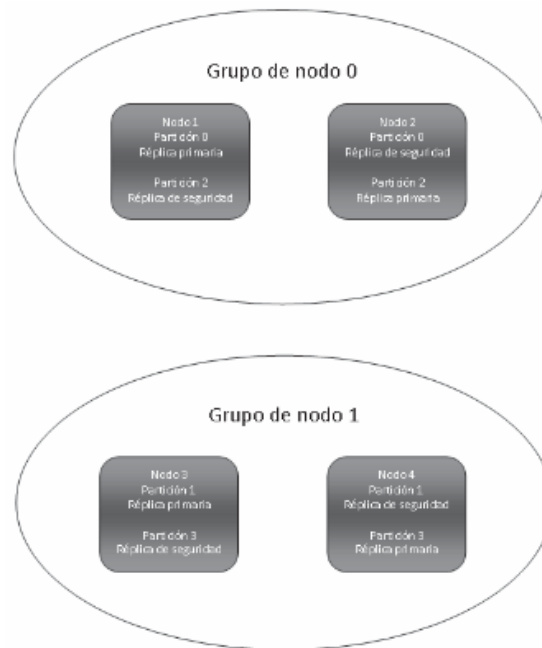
Grupo de nodo 0

Nodo 1
Partición 0
Réplica primaria

Partición 2
Réplica de seguridad

Nodo 2
Partición 0
Réplica de seguridad

Partición 2
Réplica primaria

Grupo de nodo 1

Nodo 3
Partición 1
Réplica primaria

Partición 3
Réplica de seguridad

Nodo 4
Partición 1
Réplica de seguridad

Partición 3
Réplica primaria